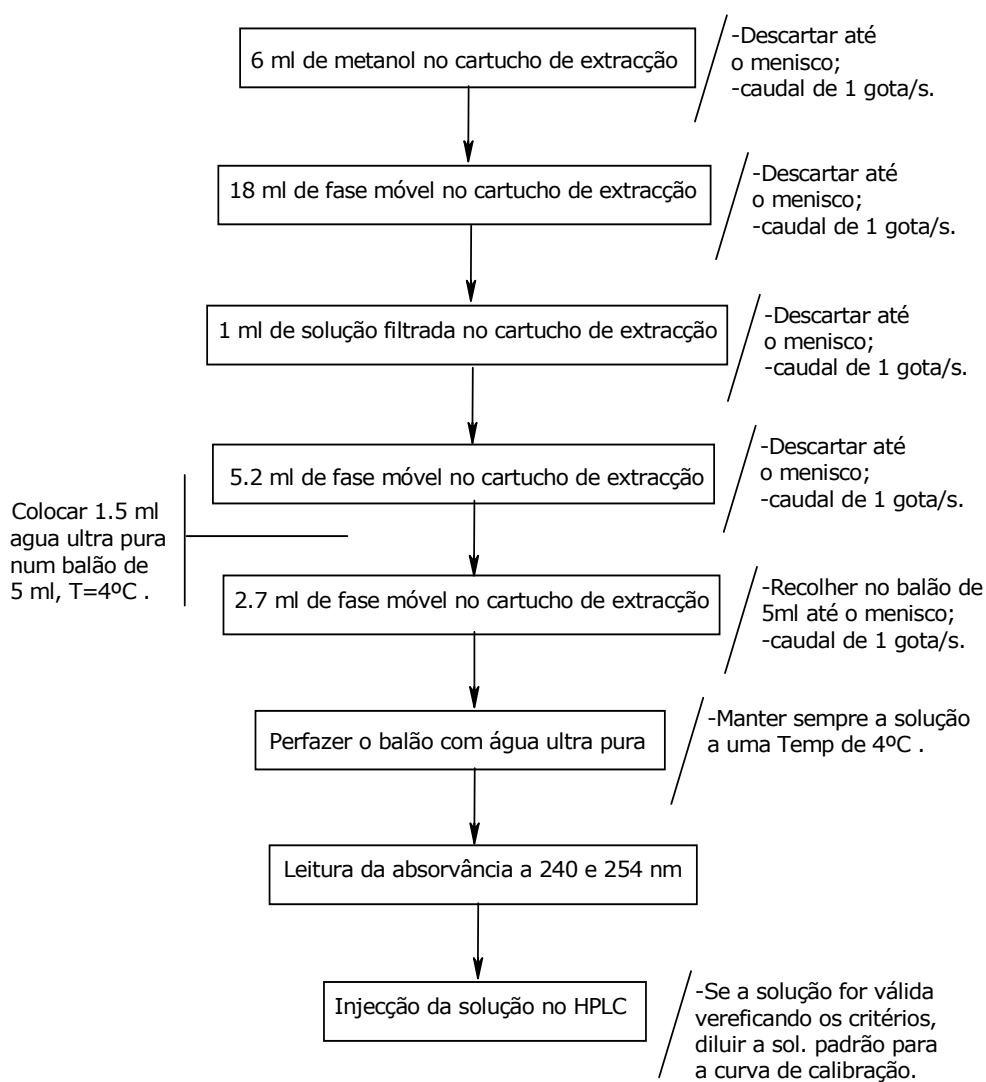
6 ml de metanol no cartucho de extracção

-Descartar até o menisco;
-caudal de 1 gota/s.

18 ml de fase móvel no cartucho de extracção

-Descartar até o menisco;
-caudal de 1 gota/s.

1 ml de solução filtrada no cartucho de extracção

-Descartar até o menisco;
-caudal de 1 gota/s.

5.2 ml de fase móvel no cartucho de extracção

-Descartar até o menisco;
-caudal de 1 gota/s.

Colocar 1.5 ml agua ultra pura num balão de 5 ml, T=4ºC .

2.7 ml de fase móvel no cartucho de extracção

-Recolher no balão de 5ml até o menisco;
-caudal de 1 gota/s.

Perfazer o balão com água ultra pura

-Manter sempre a solução a uma Temp de 4ºC .

Leitura da absorvância a 240 e 254 nm

Injecção da solução no HPLC

-Se a solução for válida vereficando os critérios, diluir a sol. padrão para a curva de calibração.